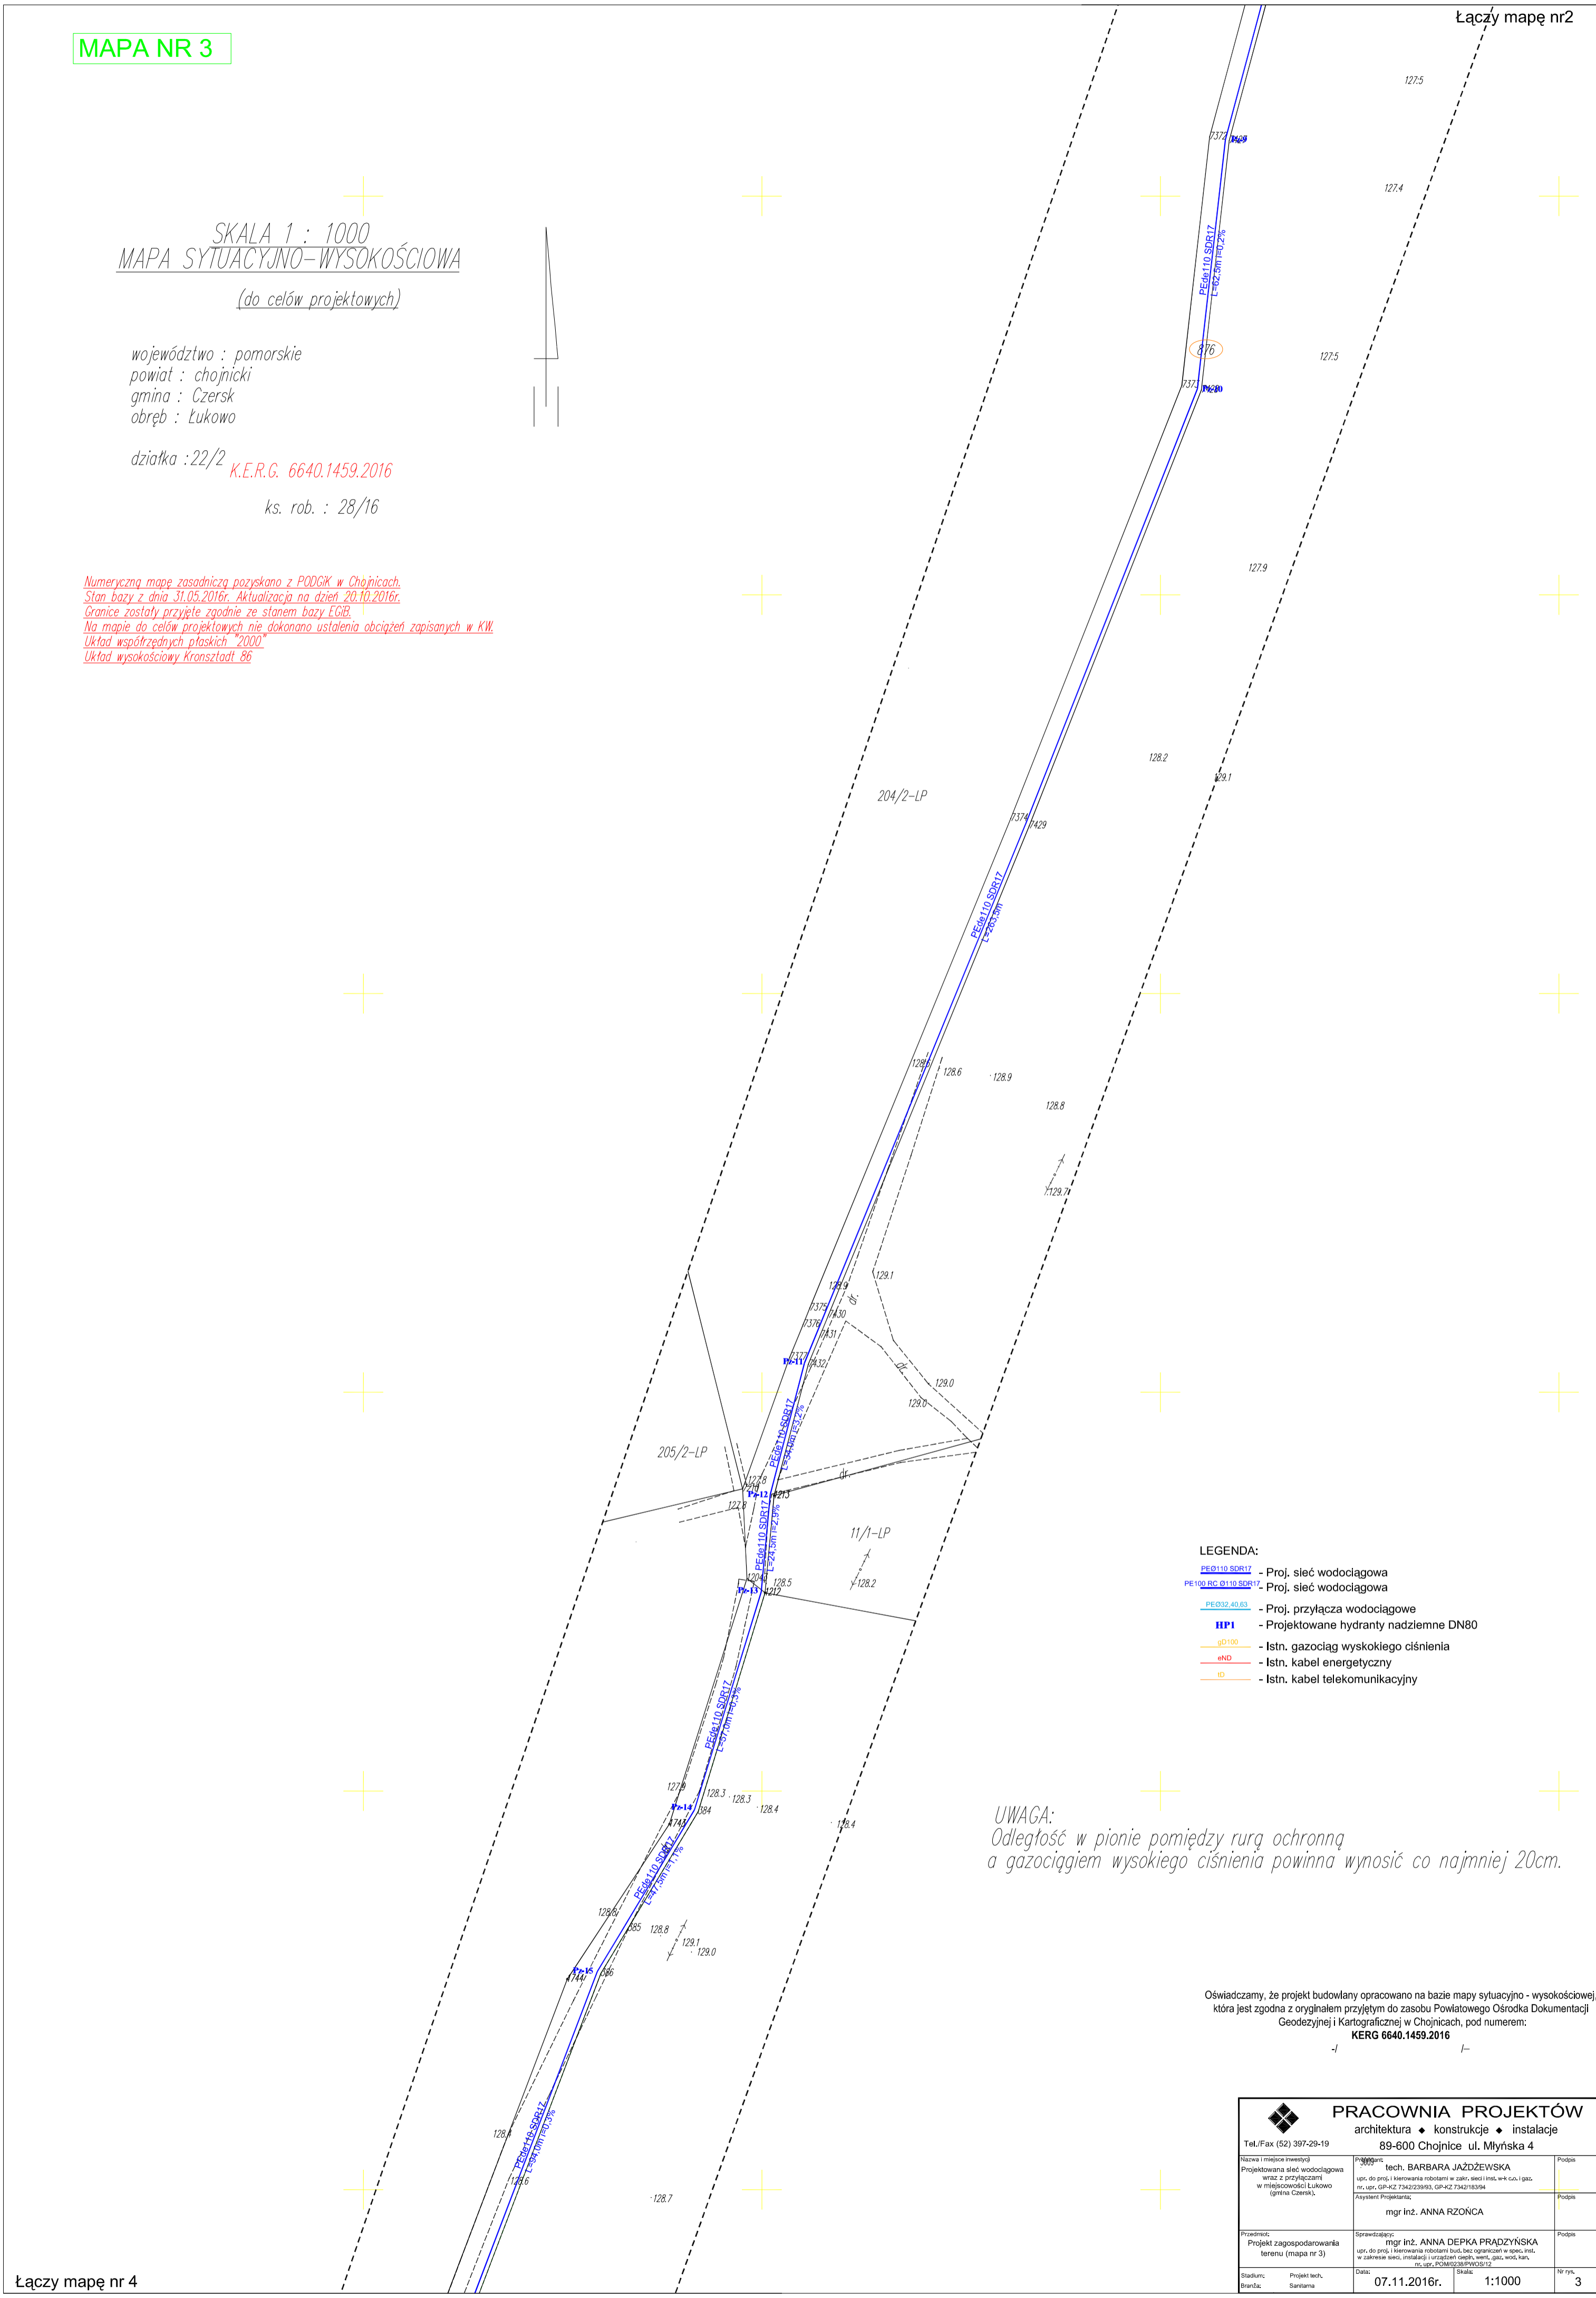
MAPA NR 3

Łączy mapę nr2

SKALA 1 : 1000
MAPA SYTUACYJNO-WYSOKOŚCIOWA
(do celów projektowych)

województwo : pomorskie
powiat : chojnicki
gmina : Czersk
obręb : Łukowo

działka :22/2 K.E.R.G. 6640.1459.2016

ks. rob. : 28/16

Numeryczną mapę zasadniczą pozyskano z PODGiK w Chojnicach.
Stan bazy z dnia 31.05.2016r. Aktualizacja na dzień 20.10.2016r.
Granice zostały przyjęte zgodnie ze stanem bazy EGIB.
Na mapie do celów projektowych nie dokonano ustalenia obciążeń zapisanych w KW.
Układ współrzędnych płaskich "2000"
Układ wysokościowy Kronsztadt 86

127.5
127.4
127.5
127.9
128.2
129.1
876
PEd110 SDR17 L=62,5m i=0,2%
204/2-LP
PEd110 SDR17 L=283,5m
128.6
128.9
128.8
129.7
129.1
129.0
129.0
205/2-LP
11/1-LP
128.2
128.5
127.8
128.3
128.3
128.4
128.4
128.8
129.1
129.0
128.7
Pz-11
Pz-12
Pz-13
Pz-14
Pz-15
PEd110 SDR17
PEd110 SDR17 L=24,5m i=2,9%
PEd110 SDR17 L=67,5m i=0,3%
PEd110 SDR17 L=47,5m i=1,1%
PEd110 SDR17 L=94,0m i=0,3%

LEGENDA:
PEØ110 SDR17 - Proj. sieć wodociągowa
PE100 RC Ø110 SDR17 - Proj. sieć wodociągowa
PEØ32,40,63 - Proj. przyłącza wodociągowe
HP1 - Projektowane hydranty nadziemne DN80
gD100 - Istn. gazociąg wyskokiego ciśnienia
eND - Istn. kabel energetyczny
tb - Istn. kabel telekomunikacyjny

UWAGA:
Odległość w pionie pomiędzy rurą ochronną a gazociągiem wysokiego ciśnienia powinna wynosić co najmniej 20cm.

Oświadczamy, że projekt budowlany opracowano na bazie mapy sytuacyjno - wysokościowej która jest zgodna z oryginałem przyjętym do zasobu Powiatowego Ośrodka Dokumentacji Geodezyjnej i Kartograficznej w Chojnicach, pod numerem:
KERG 6640.1459.2016

PRACOWNIA PROJEKTÓW
architektura ◆ konstrukcje ◆ instalacje
Tel./Fax (52) 397-29-19
89-600 Chojnice ul. Młyńska 4

| Nazwa i miejsce inwestycji: Projektowana sieć wodociągowa wraz z przyłączami w miejscowości Łukowo (gmina Czersk). | Projektant: tech. BARBARA JAŻDŻEWSKA upr. do proj. i kierowania robotami w zakr. sieci i inst. w-k c.o. i gaz. nr. upr. GP-KZ 7342/239/93, GP-KZ 7342/183/94 | Podpis |
|---|---|---|
| | Asystent Projektanta: mgr Inż. ANNA RZOŃCA | Podpis |
| Przedmiot: Projekt zagospodarowania terenu (mapa nr 3) | Sprawdzający: mgr inż. ANNA DEPKA PRĄDZYŃSKA upr. do proj. i kierowania robotami bud. bez ograniczeń w spec. inst. w zakresie sieci, instalacji i urządzeń cieplnych, went., gaz, wod. kan. nr. upr. POM/0238/PWOS/12 | Podpis |
| Stadium: Projekt tech. Branża: Sanitarna | Data: 07.11.2016r. Skala: 1:1000 | Nr rys. 3 |

Łączy mapę nr 4